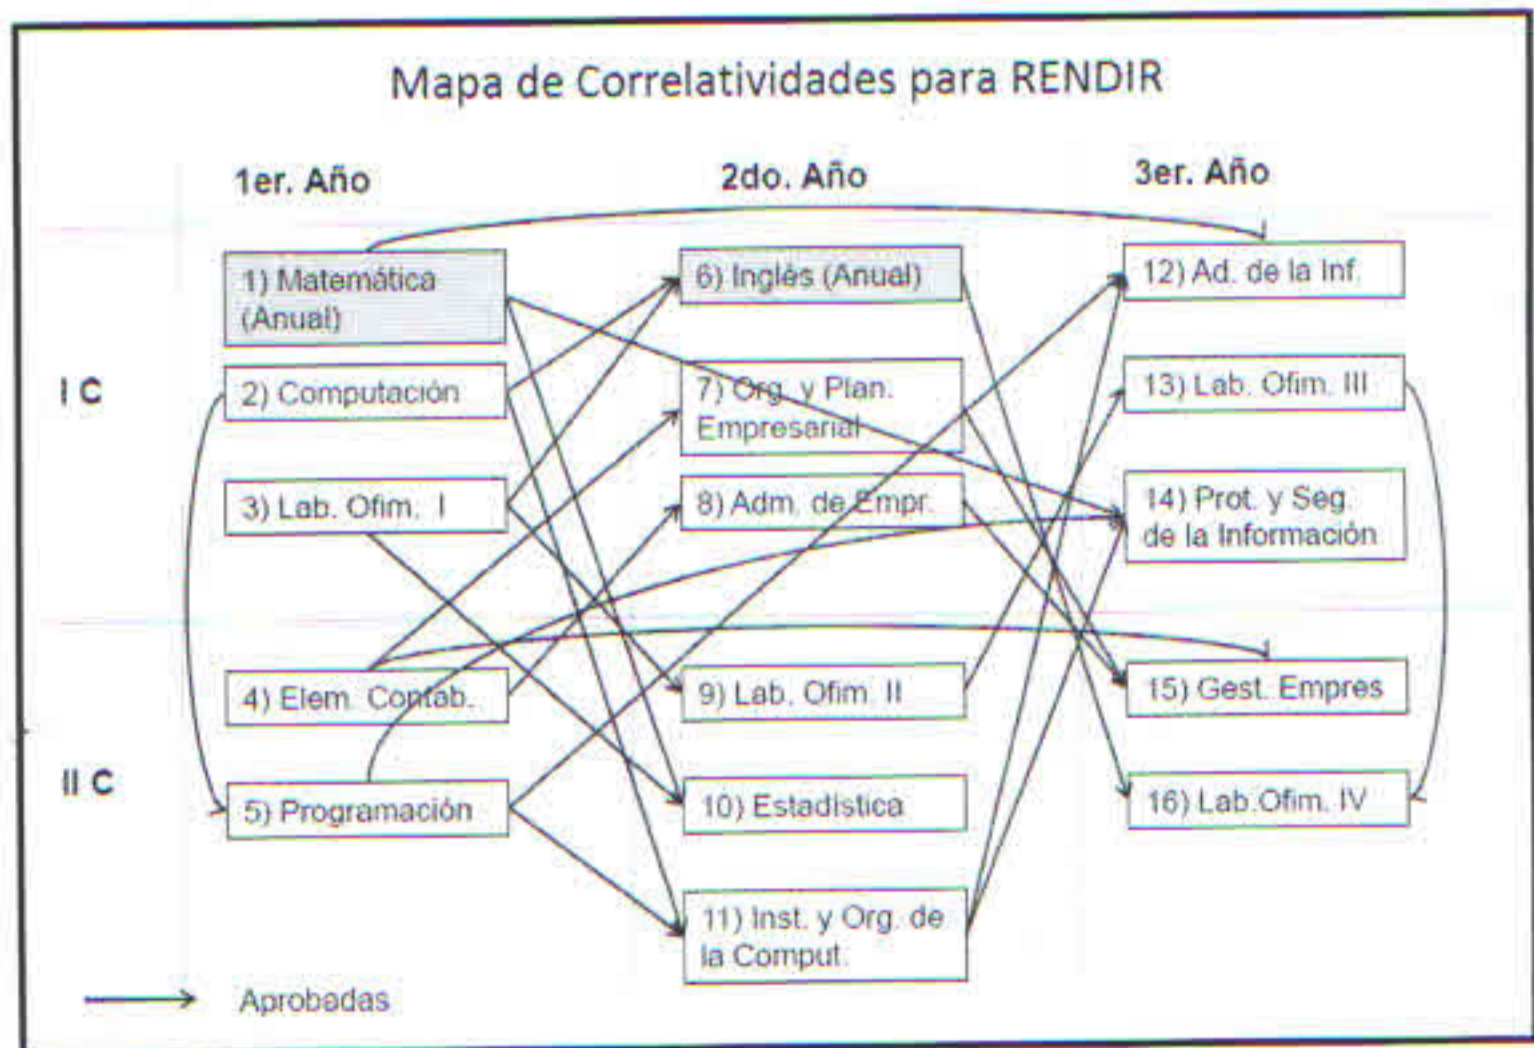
Mapa de Correlatividades para RENDIR

1er. Año

2do. Año

3er. Año

I C

II C

1) Matemática (Anual)

2) Computación

3) Lab. Ofim. I

4) Elem. Contab.

5) Programación

6) Inglés (Anual)

7) Org. y Plan. Empresarial

8) Adm. de Empr.

9) Lab. Ofim. II

10) Estadística

11) Inst. y Org. de la Comput.

12) Ad. de la Inf.

13) Lab. Ofim. III

14) Prot. y Seg. de la Información

15) Gest. Empres

16) Lab.Ofim. IV

Aprobadas